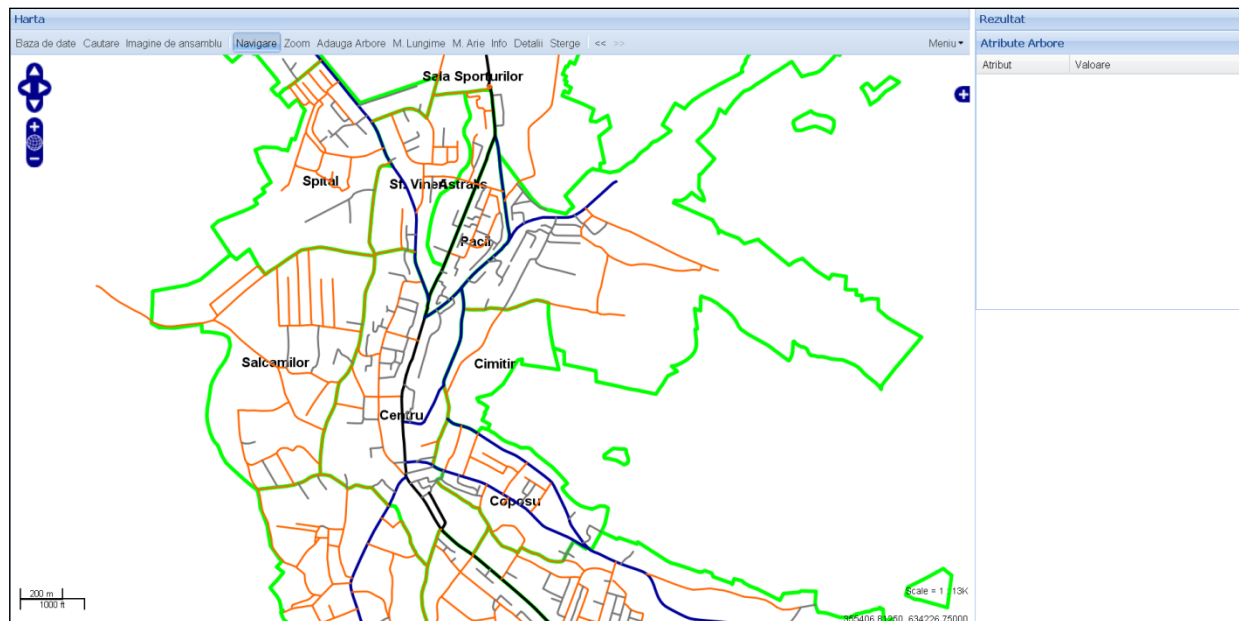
Harta

Baza de date Cautare Imagine de ansamblu Navigare Zoom Adauga Arbore M. Lungime M. Arie Info Detalii Sterge << >>

Meniu

Rezultat

Atribute Arbore

| Atribut | Valoare |
|---|---|

Sala Sporturilor

Spital

Sf. Vineri

Astrass

Pacii

Salcamilor

Cimitir

Centru

Coposu

200 m
1000 ft

Scale = 1 : 13K

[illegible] 634226.75000